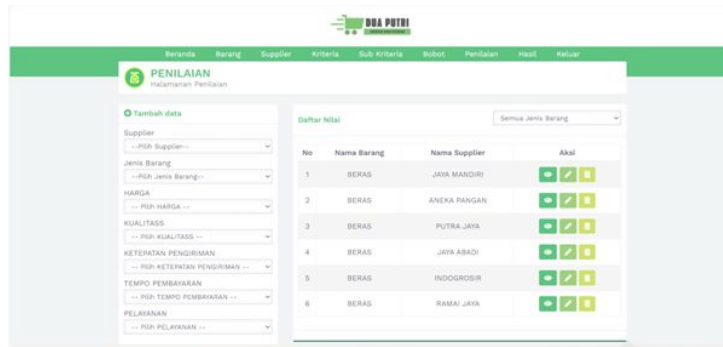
DUA PUTRI

Beranda Barang Supplier Kriteria Sub Kriteria Bobot Penilaian Hasil Keluar

PENILAIAN
Halamanan Penilaian

Tambah data

Supplier
--Pilih Supplier--

Jenis Barang
--Pilih Jenis Barang--

HARGA
-- Pilih HARGA --

KUALITASS
-- Pilih KUALITASS --

KETEPATAN PENGIRIMAN
-- Pilih KETEPATAN PENGIRIMAN --

TEMPO PEMBAYARAN
-- Pilih TEMPO PEMBAYARAN --

PELAYANAN
-- Pilih PELAYANAN --

Daftar Nilai

Semua Jenis Barang

| No | Nama Barang | Nama Supplier | Aksi |
|---|---|---|---|
| 1 | BERAS | JAYA MANDIRI | |
| 2 | BERAS | ANEKA PANGAN | |
| 3 | BERAS | PUTRA JAYA | |
| 4 | BERAS | JAYA ABADI | |
| 5 | BERAS | INDOGROSIR | |
| 6 | BERAS | RAMAI JAYA | |